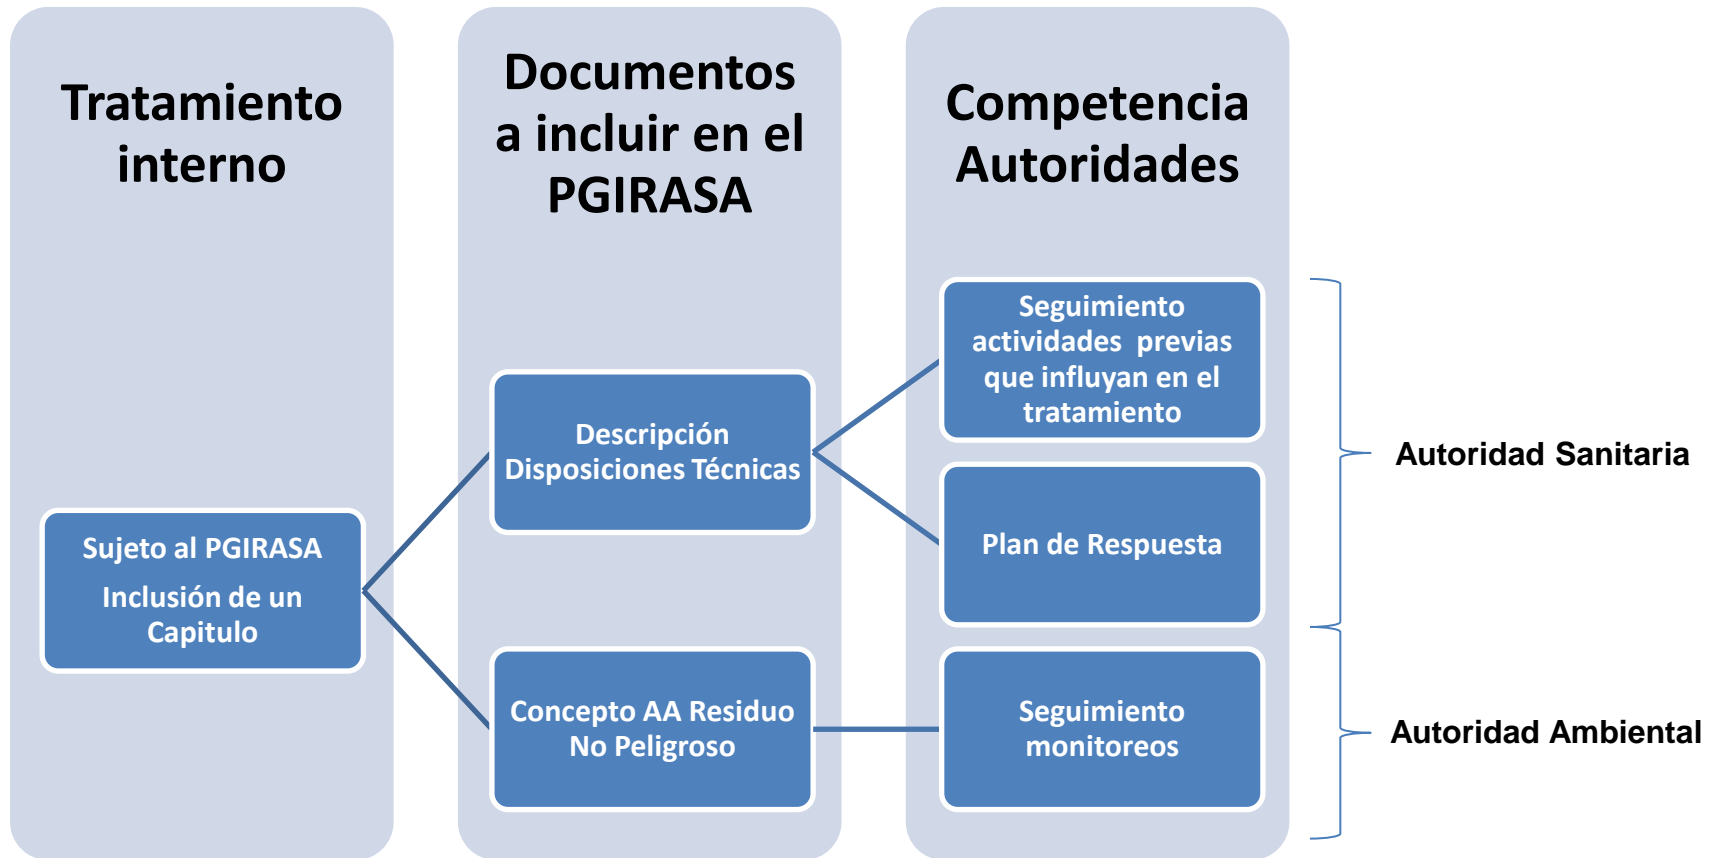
Tratamiento interno

Documentos a incluir en el PGIRASA

Competencia Autoridades

Sujeto al PGIRASA

Inclusión de un Capitulo

Descripción Disposiciones Técnicas

Concepto AA Residuo No Peligroso

Seguimiento actividades previas que influyan en el tratamiento

Plan de Respuesta

Seguimiento monitoreos

Autoridad Sanitaria

Autoridad Ambiental